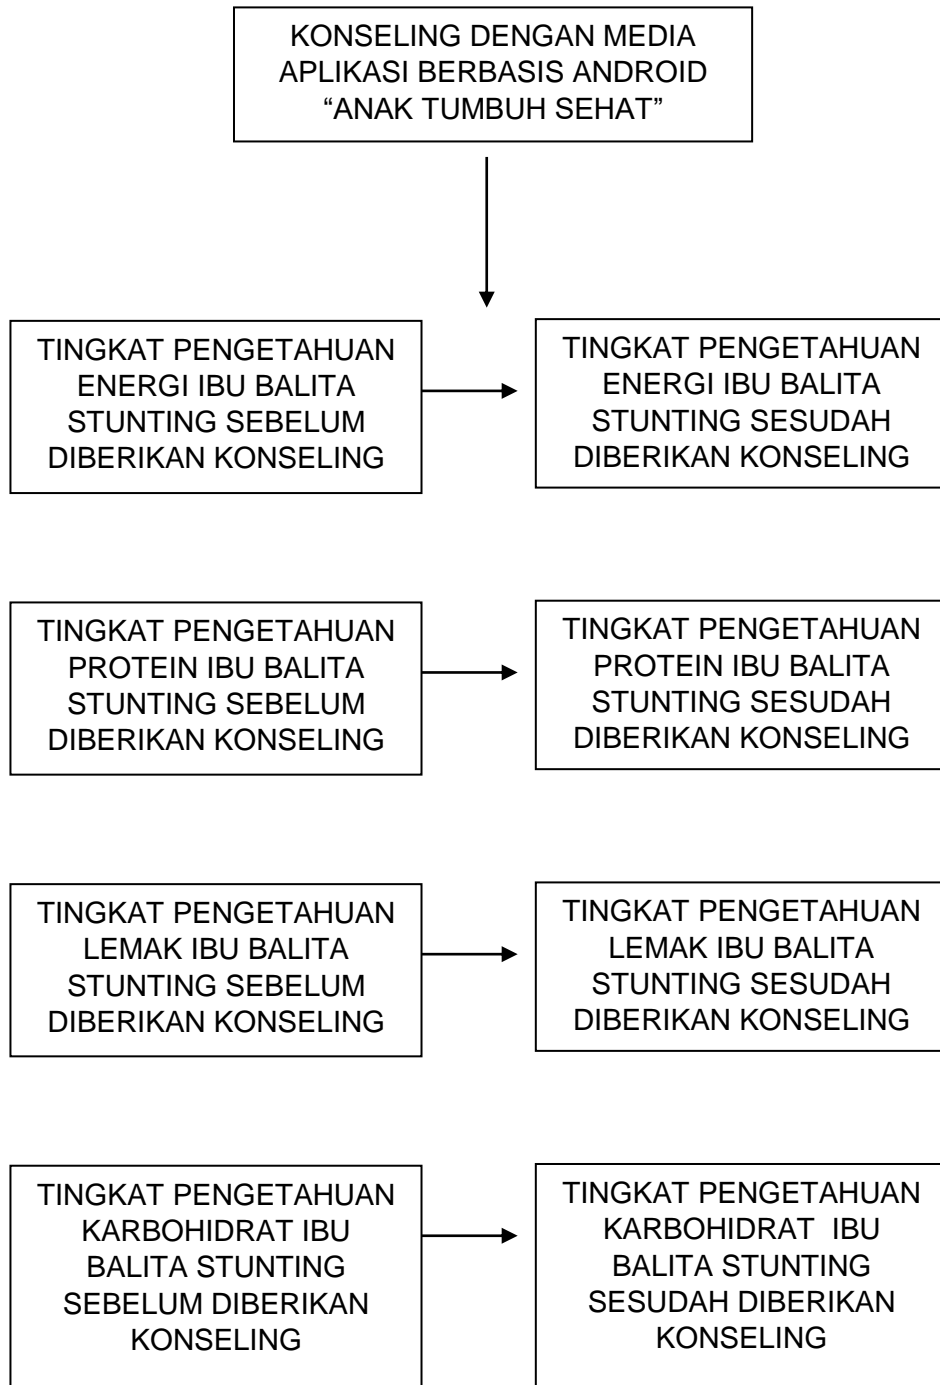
KONSELING DENGAN MEDIA APLIKASI BERBASIS ANDROID “ANAK TUMBUH SEHAT”

TINGKAT PENGETAHUAN ENERGI IBU BALITA STUNTING SEBELUM DIBERIKAN KONSELING

TINGKAT PENGETAHUAN ENERGI IBU BALITA STUNTING SESUDAH DIBERIKAN KONSELING

TINGKAT PENGETAHUAN PROTEIN IBU BALITA STUNTING SEBELUM DIBERIKAN KONSELING

TINGKAT PENGETAHUAN PROTEIN IBU BALITA STUNTING SESUDAH DIBERIKAN KONSELING

TINGKAT PENGETAHUAN LEMAK IBU BALITA STUNTING SEBELUM DIBERIKAN KONSELING

TINGKAT PENGETAHUAN LEMAK IBU BALITA STUNTING SESUDAH DIBERIKAN KONSELING

TINGKAT PENGETAHUAN KARBOHIDRAT IBU BALITA STUNTING SEBELUM DIBERIKAN KONSELING

TINGKAT PENGETAHUAN KARBOHIDRAT IBU BALITA STUNTING SESUDAH DIBERIKAN KONSELING